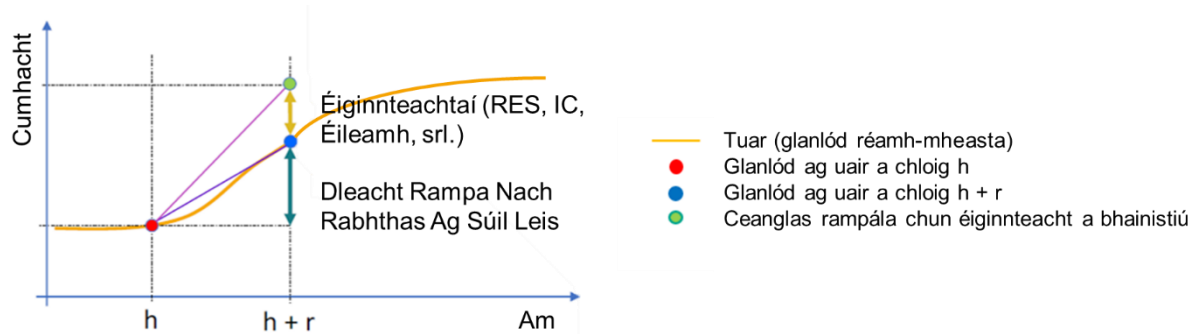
Cumhacht

Éiginnteachtaí (RES, IC, Éileamh, srl.)

Dleacht Rampa Nach Rabhthas Ag Súil Leis

h

h + r

Am

Tuar (glanlód réamh-mheasta)

Glanlód ag uair a chloig h

Glanlód ag uair a chloig h + r

Ceanglas rampála chun éiginnteacht a bhainistiú